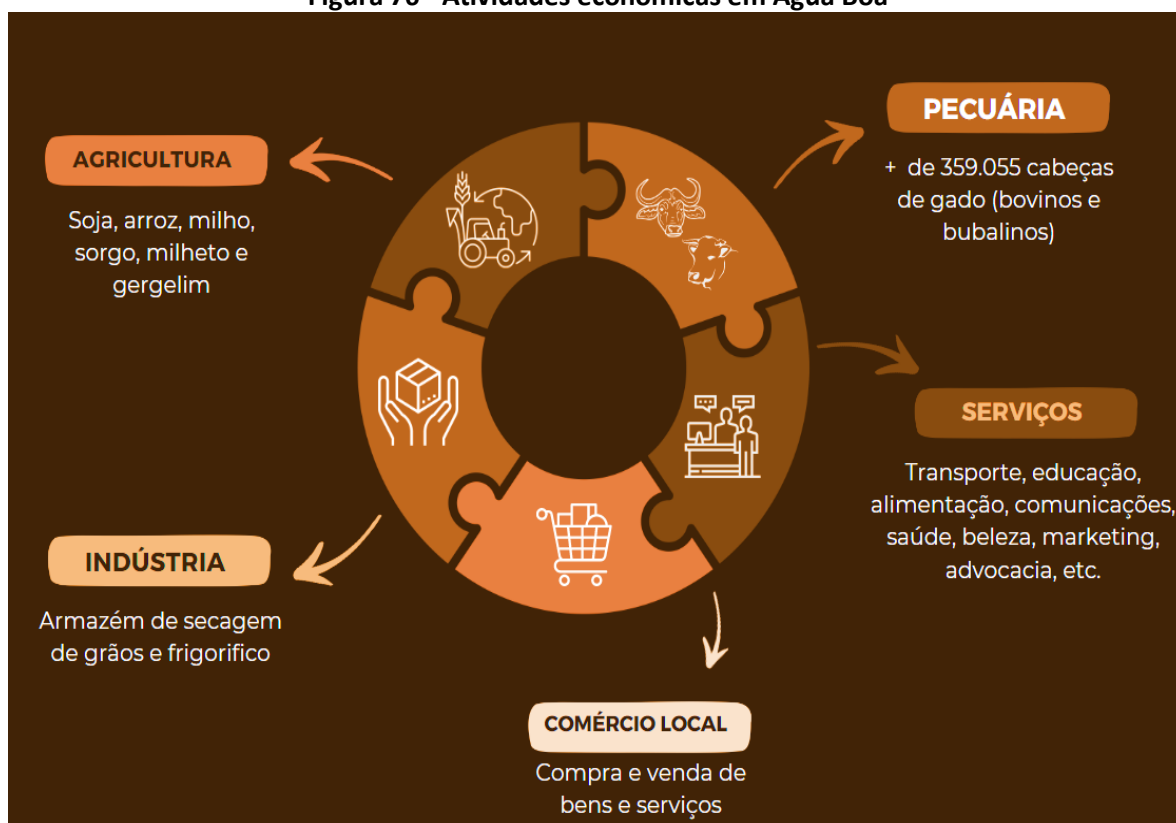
Figura 76 - Atividades econômicas em Água Boa

AGRICULTURA

Soja, arroz, milho, sorgo, milheto e gergelim

PECUÁRIA

+ de 359.055 cabeças de gado (bovinos e bubalinos)

SERVIÇOS

Transporte, educação, alimentação, comunicações, saúde, beleza, marketing, advocacia, etc.

INDÚSTRIA

Armazém de secagem de grãos e frigorifico

COMÉRCIO LOCAL

Compra e venda de bens e serviços